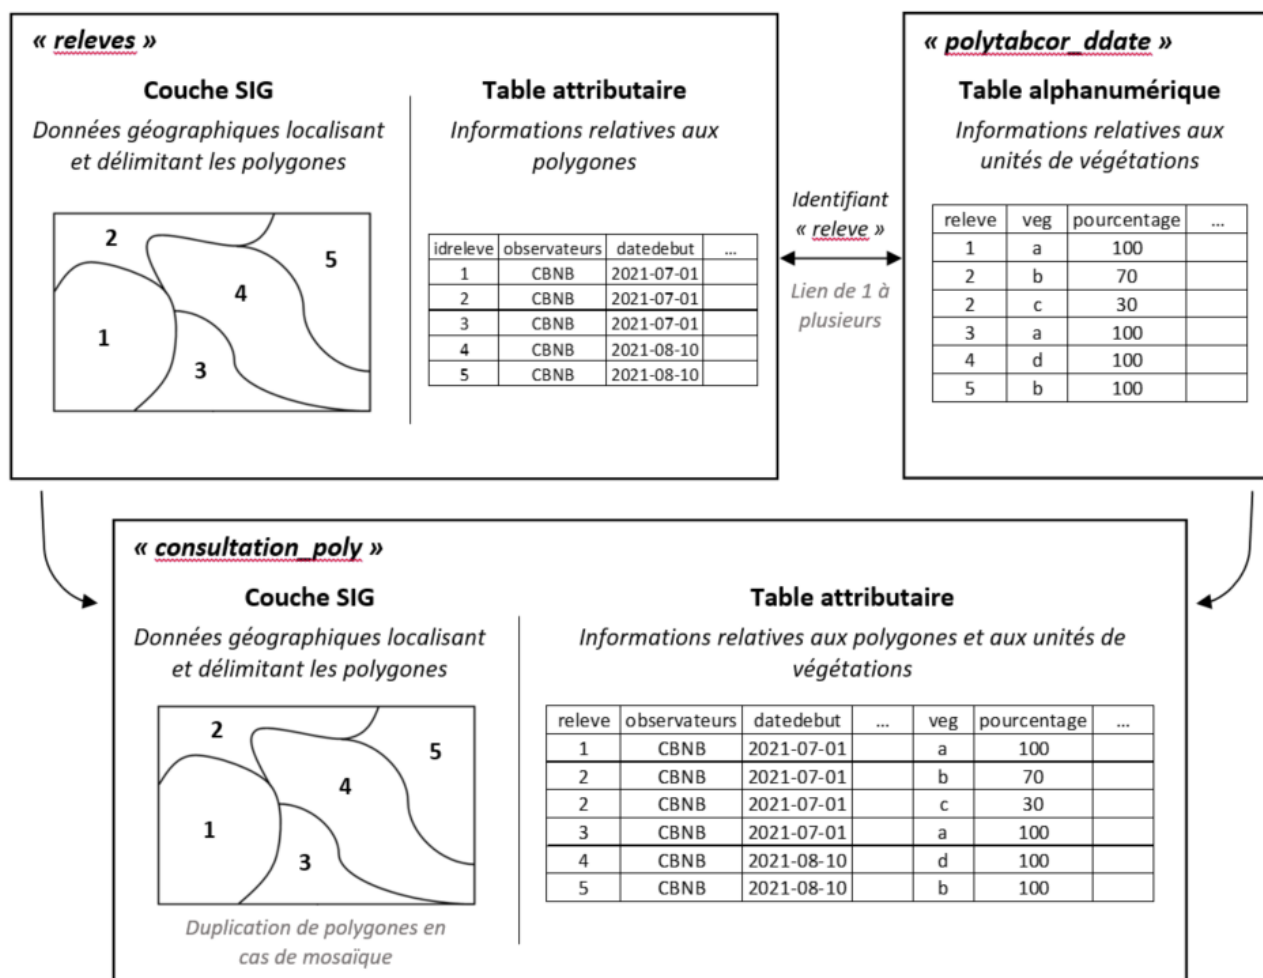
« releves »

Couche SIG

Données géographiques localisant et délimitant les polygones

2
5
4
1
3

Table attributaire

Informations relatives aux polygones

| idreleve | observateurs | datedebut | ... |
|---|---|---|---|
| 1 | CBNB | 2021-07-01 | |
| 2 | CBNB | 2021-07-01 | |
| 3 | CBNB | 2021-07-01 | |
| 4 | CBNB | 2021-08-10 | |
| 5 | CBNB | 2021-08-10 | |

Identifiant « releve »

Lien de 1 à plusieurs

« polytabcor_ddate »

Table alphanumérique

Informations relatives aux unités de végétations

| releve | veg | pourcentage | ... |
|---|---|---|---|
| 1 | a | 100 | |
| 2 | b | 70 | |
| 2 | c | 30 | |
| 3 | a | 100 | |
| 4 | d | 100 | |
| 5 | b | 100 | |

« consultation_poly »

Couche SIG

Données géographiques localisant et délimitant les polygones

2
5
4
1
3

Duplication de polygones en cas de mosaïque

Table attributaire

Informations relatives aux polygones et aux unités de végétations

| releve | observateurs | datedebut | ... | veg | pourcentage | ... |
|---|---|---|---|---|---|---|
| 1 | CBNB | 2021-07-01 | | a | 100 | |
| 2 | CBNB | 2021-07-01 | | b | 70 | |
| 2 | CBNB | 2021-07-01 | | c | 30 | |
| 3 | CBNB | 2021-07-01 | | a | 100 | |
| 4 | CBNB | 2021-08-10 | | d | 100 | |
| 5 | CBNB | 2021-08-10 | | b | 100 | |